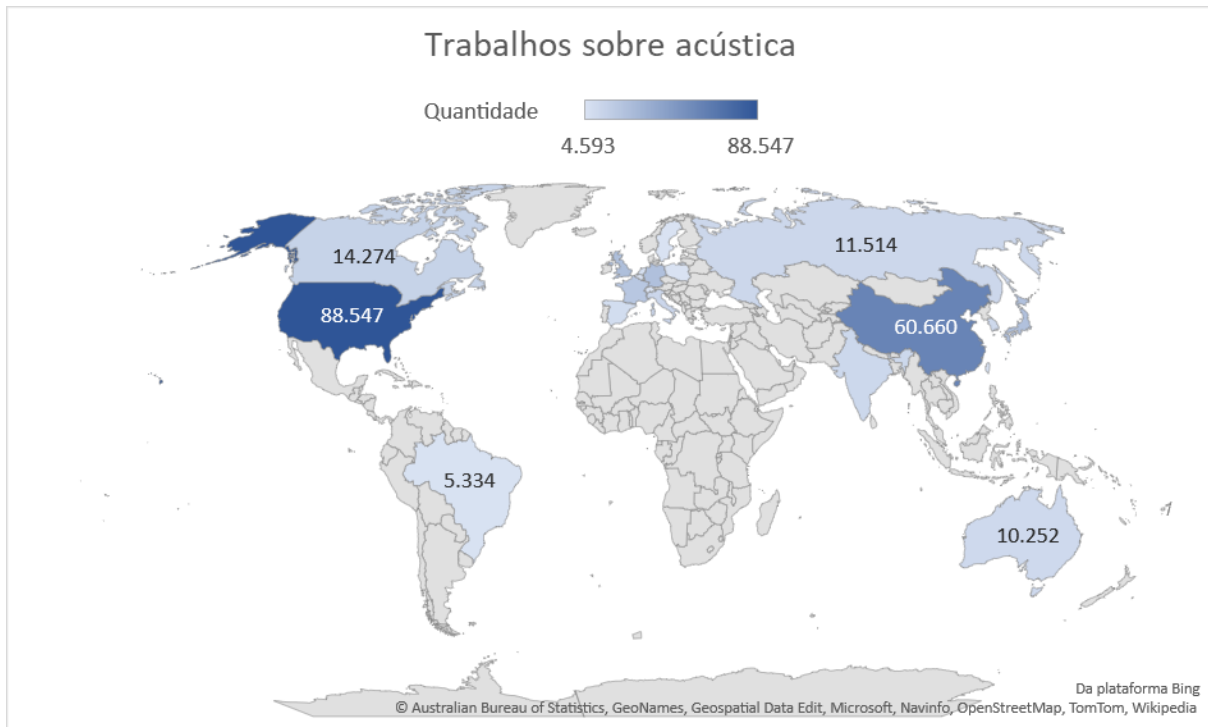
Trabalhos sobre acústica

Quantidade

4.593 88.547

14.274

11.514

88.547

60.660

5.334

10.252

Da plataforma Bing
© Australian Bureau of Statistics, GeoNames, Geospatial Data Edit, Microsoft, Navinfo, OpenStreetMap, TomTom, Wikipedia